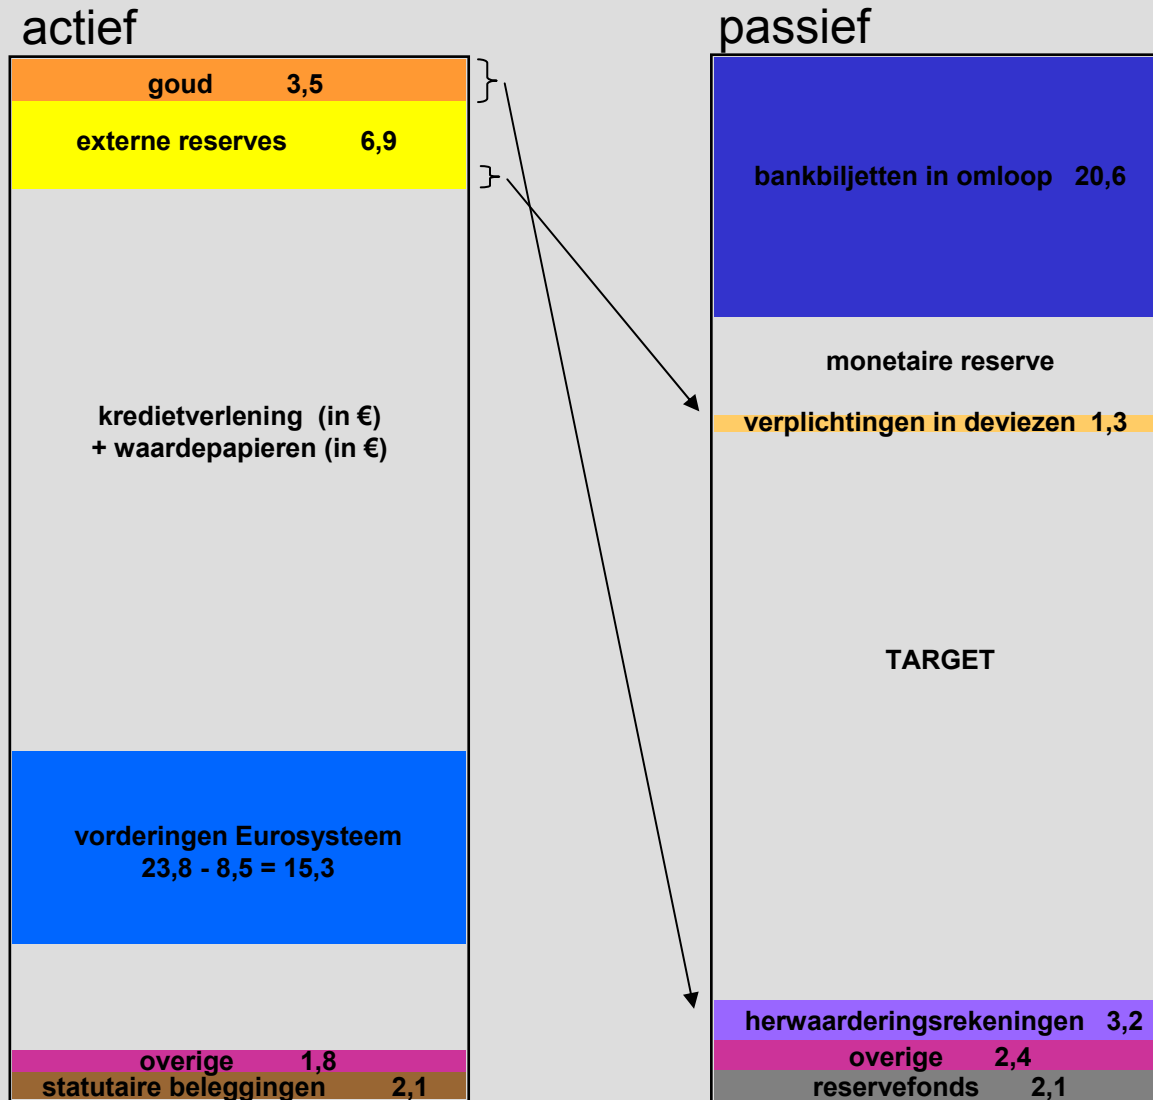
actief

goud 3,5

externe reserves 6,9

kredietverlening (in €)
+ waardepapieren (in €)

vorderingen Eurosysteem
23,8 - 8,5 = 15,3

overige 1,8

statutaire beleggingen 2,1

passief

bankbiljetten in omloop 20,6

monetaire reserve

verplichtingen in deviezen 1,3

TARGET

herwaarderingsrekeningen 3,2

overige 2,4

reservefonds 2,1